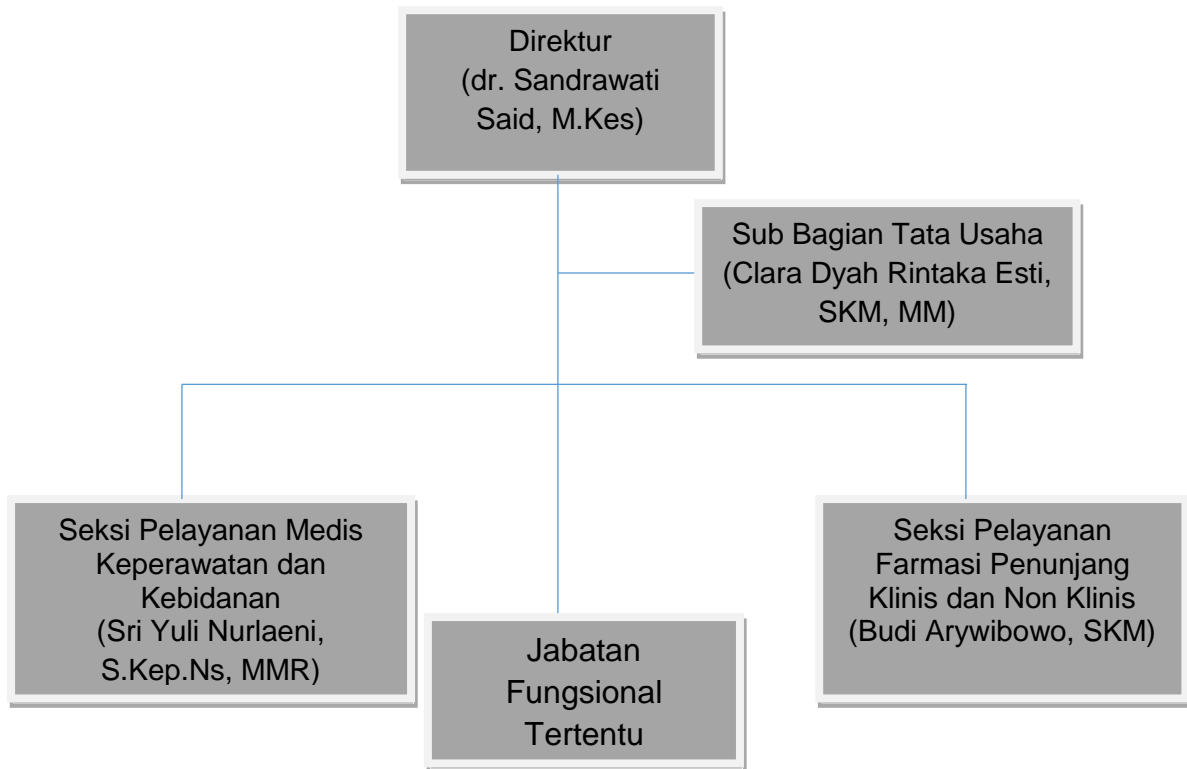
Direktur
(dr. Sandrawati Said, M.Kes)

Sub Bagian Tata Usaha
(Clara Dyah Rintaka Esti, SKM, MM)

Seksi Pelayanan Medis Keperawatan dan Kebidanan
(Sri Yuli Nurlaeni, S.Kep.Ns, MMR)

Jabatan Fungsional Tertentu

Seksi Pelayanan Farmasi Penunjang Klinis dan Non Klinis
(Budi Arywibowo, SKM)